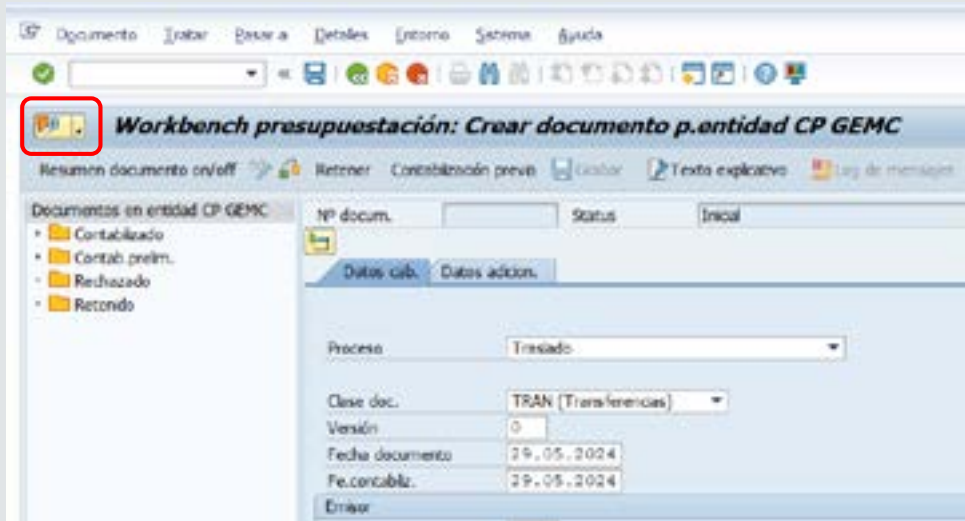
Documento Tratar Pasar a Detalles Entorno Sistema Ayuda

Workbench presupuestación: Crear documento p.entidad CP GEMC

Resumen documento on/off Retener Contabilización previa Grabar Texto explicativo Log de mensajes

Documentos en entidad CP GEMC
Contabilizado
Contab. prelim.
Rechazado
Retenido

Nº docum.
Status
Inicial

Datos cab. | Datos adicion.

Proceso | Traslado
Clase doc. | TRAN (Transferencias)
Versión | 0
Fecha documento | 29.05.2024
Fe.contabiliz. | 29.05.2024
Emisor